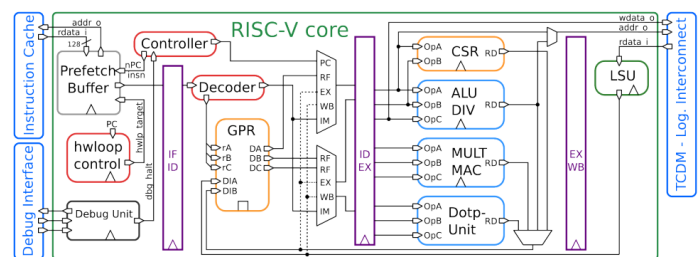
Instruction Cache
Debug Interface
addr_o
rdata_i
128
RISC-V core
Controller
Prefetch Buffer
nPC
insn
hwlp_target
Decoder
PC
hwloop control
dbg_halt
IF ID
GPR
rA
rB
rC
DIA
DIB
DA
DB
DC
Debug Unit
PC
RF
EX
WB
IM
RF
RF
EX
WB
IM
ID EX
OpA
OpB
CSR
RD
OpA
OpB
OpC
ALU DIV
RD
OpA
OpB
OpC
MULT MAC
RD
OpA
OpB
OpC
Dotp-Unit
RD
EX WB
wdata_o
addr_o
rdata_i
LSU
TCDM - Log. Interconnect